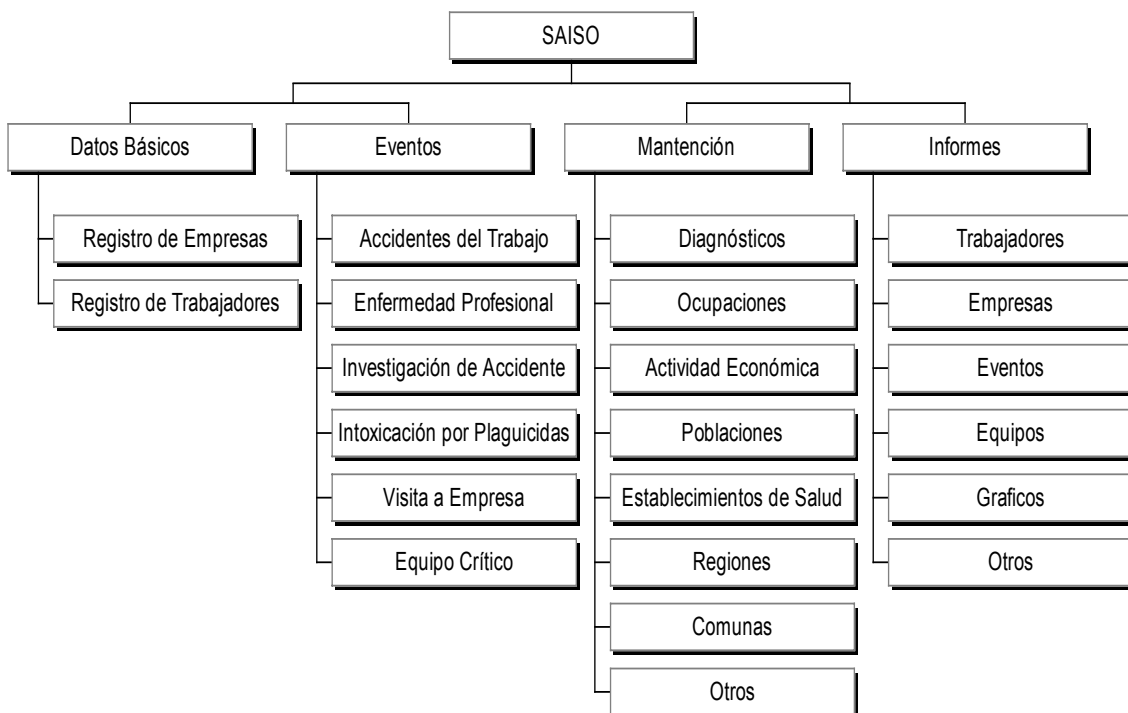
SAISO

Datos Básicos

Registro de Empresas

Registro de Trabajadores

Eventos

Accidentes del Trabajo

Enfermedad Profesional

Investigación de Accidente

Intoxicación por Plaguicidas

Visita a Empresa

Equipo Crítico

Mantención

Diagnósticos

Ocupaciones

Actividad Económica

Poblaciones

Establecimientos de Salud

Regiones

Comunas

Otros

Informes

Trabajadores

Empresas

Eventos

Equipos

Graficos

Otros